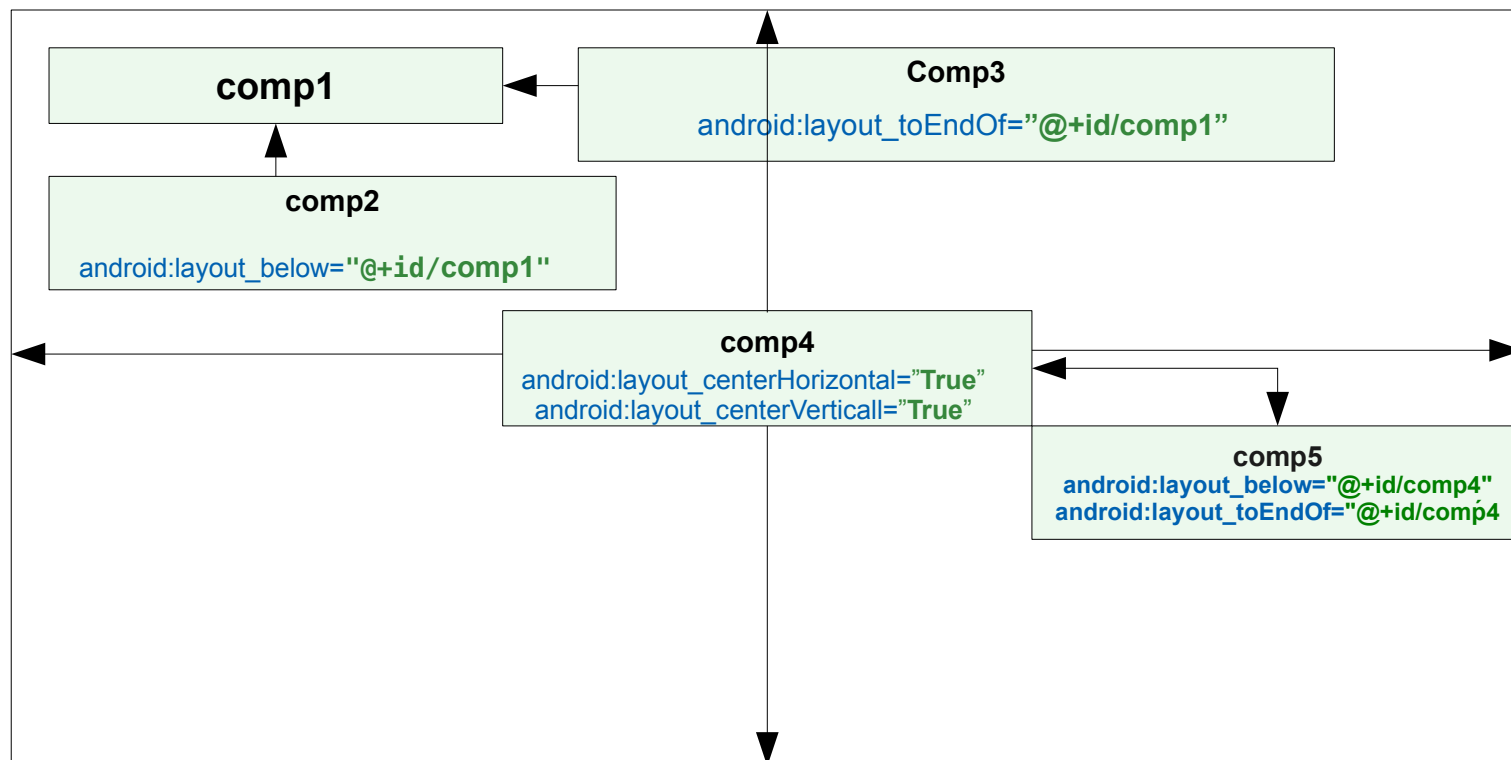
comp1

Comp3
android:layout_toEndOf=”@+id/comp1”

comp2
android:layout_below="@+id/comp1"

comp4
android:layout_centerHorizontal=”True”
android:layout_centerVerticall=”True”

comp5
android:layout_below="@+id/comp4"
android:layout_toEndOf="@+id/comp4